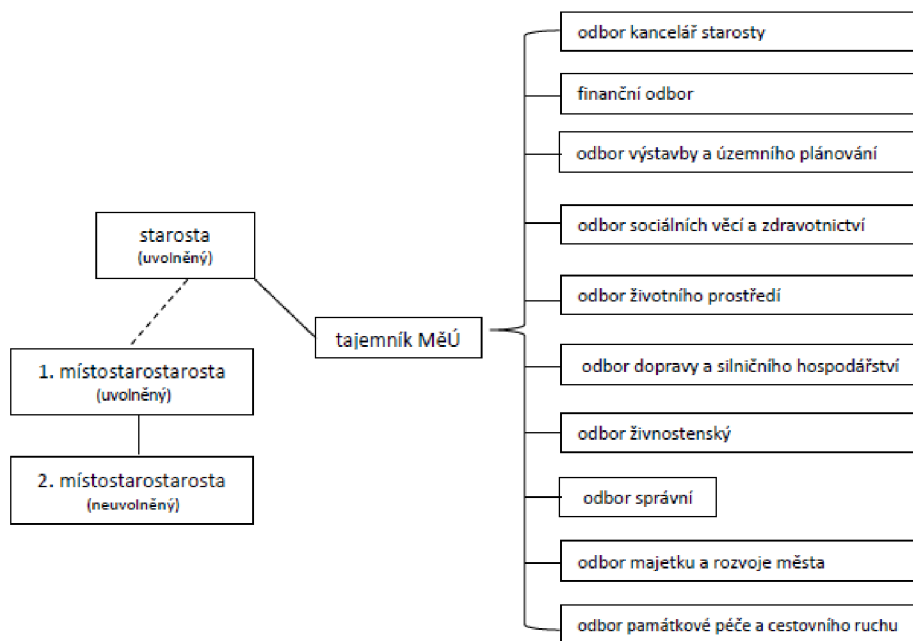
starosta
(uvolněný)

1. místostarostarosta
(uvolněný)

2. místostarostarosta
(neuvolněný)

tajemník MěÚ

odbor kancelář starosty

finanční odbor

odbor výstavby a územního plánování

odbor sociálních věcí a zdravotnictví

odbor životního prostředí

odbor dopravy a silničního hospodářství

odbor živnostenský

odbor správní

odbor majetku a rozvoje města

odbor památkové péče a cestovního ruchu